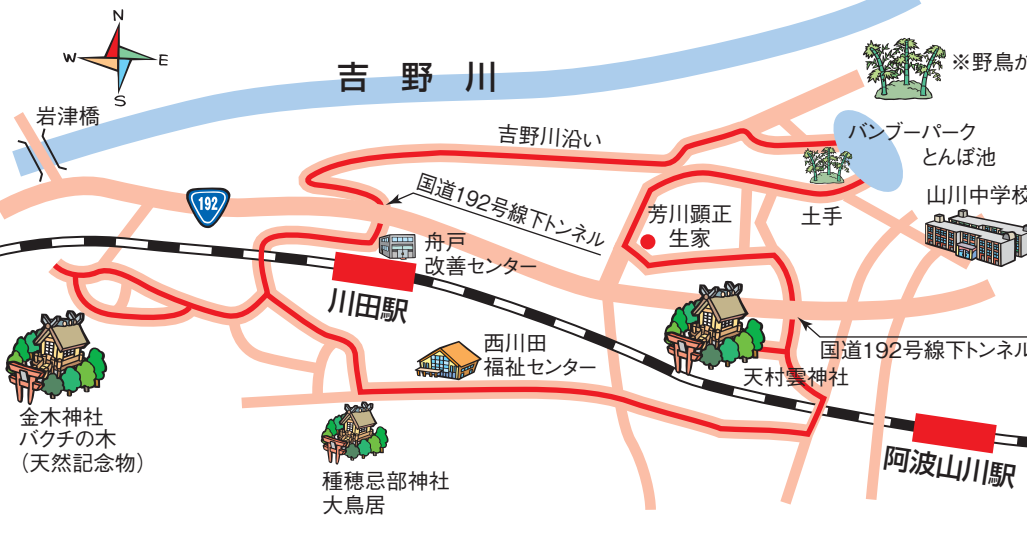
N
W
E
S

吉野川

※野鳥が

岩津橋

吉野川沿い

バンブーパーク
とんぼ池

192

国道192号線下トンネル

芳川顕正
生家

土手

山川中学校

舟戸
改善センター

川田駅

西川田
福祉センター

国道192号線下トンネル

天村雲神社

金木神社
バクチの木
（天然記念物）

種穂忌部神社
大鳥居

阿波山川駅